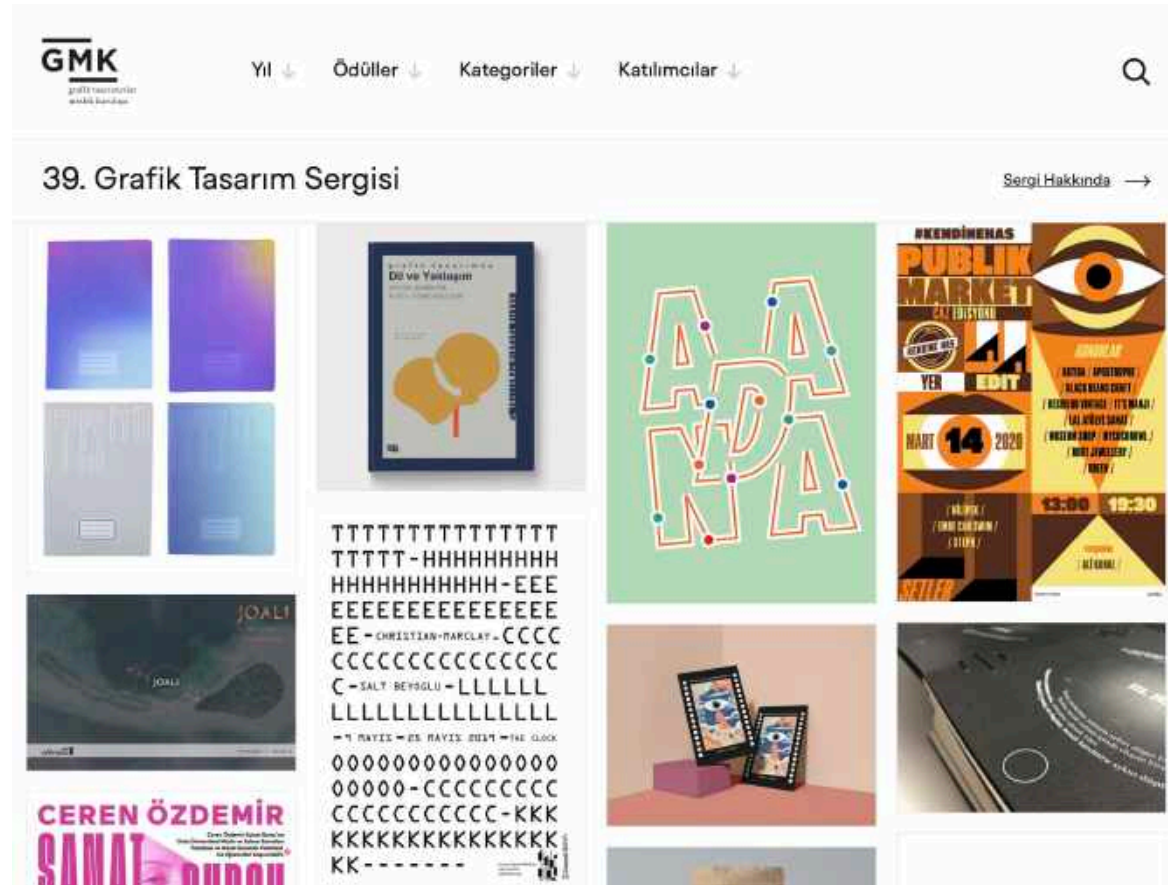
GMK
grafik tasarımcılar meslek kuruluşu

Yıl ↓ Ödüller ↓ Kategoriler ↓ Katılımcılar ↓

39. Grafik Tasarım Sergisi

Sergi Hakkında →

Dil ve Yaklaşım

ADANA

#KENDİNEHAS
PUBLIK MARKET
YER
EDIT
MART 14 2020
13:00 19:30

JOALI
JOALI

TTTTTTTTTTTTTTT
TTTTT-HHHHHHHHH
HHHHHHHHHHH-EEE
EEEEEEEEEEEEEEE
EE-CHRISTIAN-MARCLAY-CCCC
CCCCCCCCCCCCCCC
C-SALT BEYOGLU-LLLLLL
LLLLLLLLLLLLLLL
-1 MAYIS-25 MAYIS 2019-THE CLOCK
OOOOOOOOOOOOOOO
OOOOO-CCCCCCCCC
CCCCCCCCCCC-KKK
KKKKKKKKKKKKKKK
KK-------

CEREN ÖZDEMİR
SANAT